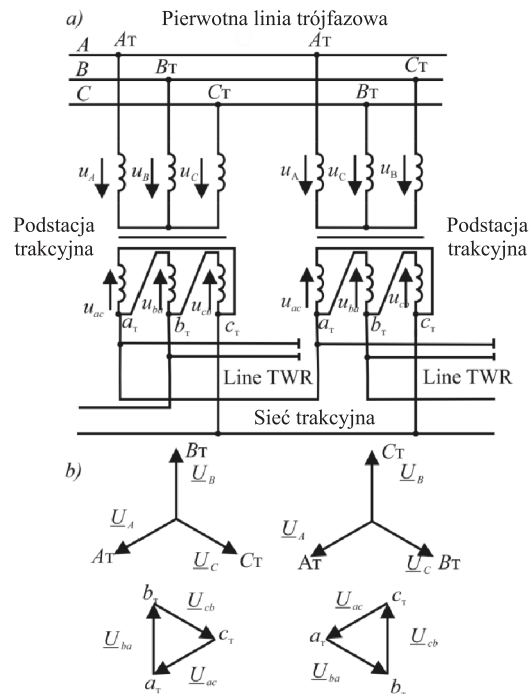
a) Pierwotna linia trójfazowa

A $A_T$ $A_T$

B $B_T$ $C_T$

C $C_T$ $B_T$

$u_A$ $u_B$ $u_C$ $u_A$ $u_C$ $u_B$

Podstacja trakcyjna

Podstacja trakcyjna

$u_{ac}$ $u_{ba}$ $u_{cb}$ $u_{ac}$ $u_{ba}$ $u_{cb}$

$a_T$ $b_T$ $c_T$ $a_T$ $b_T$ $c_T$

Line TWR

Line TWR

Sieć trakcyjna

b)

$B_T$ $\underline{U}_B$ $\underline{U}_A$ $A_T$ $\underline{U}_C$ $C_T$

$C_T$ $\underline{U}_B$ $\underline{U}_A$ $A_T$ $\underline{U}_C$ $B_T$

$b_T$ $\underline{U}_{cb}$ $\underline{U}_{ba}$ $c_T$ $\underline{U}_{ac}$ $a_T$

$\underline{U}_{ac}$ $c_T$ $a_T$ $\underline{U}_{cb}$ $\underline{U}_{ba}$ $b_T$